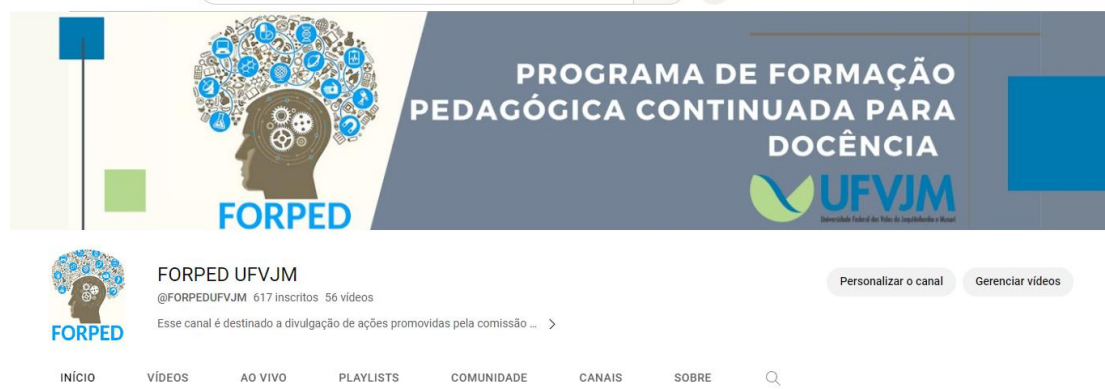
PROGRAMA DE FORMAÇÃO PEDAGÓGICA CONTINUADA PARA DOCÊNCIA

FORPED

UFVJM

Universidade Federal dos Vales do Jequitinhonha e Mucuri

FORPED

FORPED UFVJM

@FORPEDUFVJM 617 inscritos 56 vídeos

Esse canal é destinado a divulgação de ações promovidas pela comissão ... >

Personalizar o canal

Gerenciar vídeos

INÍCIO VÍDEOS AO VIVO PLAYLISTS COMUNIDADE CANAIS SOBRE